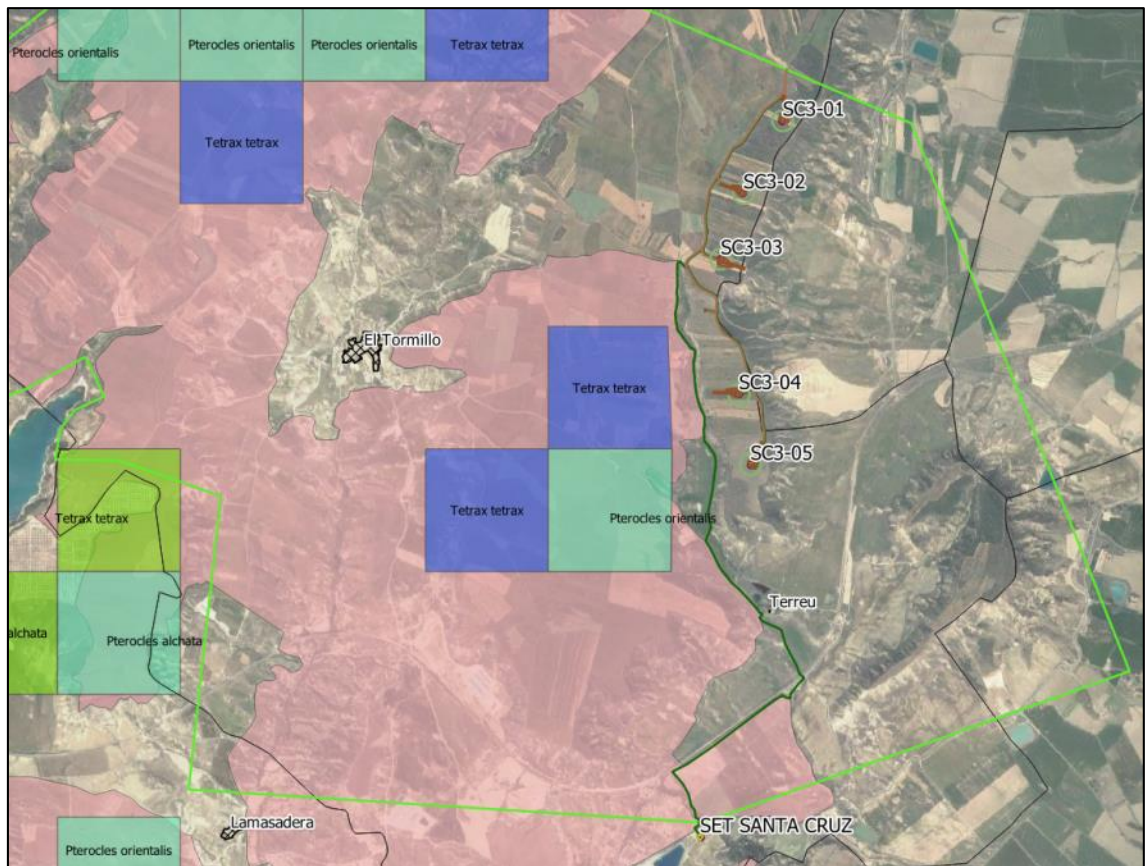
Pterocles orientalis

Pterocles orientalis

Pterocles orientalis

Tetrax tetrax

Tetrax tetrax

SC3-01

SC3-02

SC3-03

El Tormillo

Tetrax tetrax

SC3-04

SC3-05

Tetrax tetrax

Tetrax tetrax

Pterocles orientalis

alchata

Pterocles alchata

Terreu

Lamasadera

SET SANTA CRUZ

Pterocles orientalis